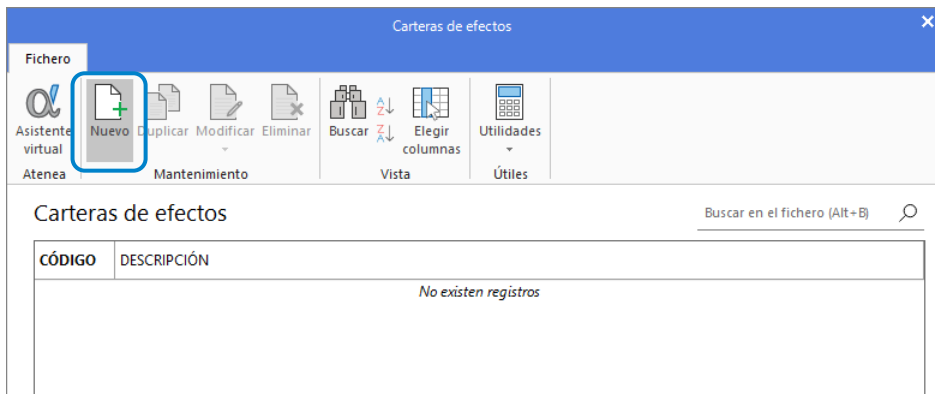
Carteras de efectos

Fichero

Asistente virtual
Atenea

Nuevo Duplicar Modificar Eliminar
Mantenimiento

Buscar Elegir columnas
Vista

Utilidades
Útiles

Carteras de efectos

Buscar en el fichero (Alt+B)

| CÓDIGO | DESCRIPCIÓN |
|---|---|
| | No existen registros |